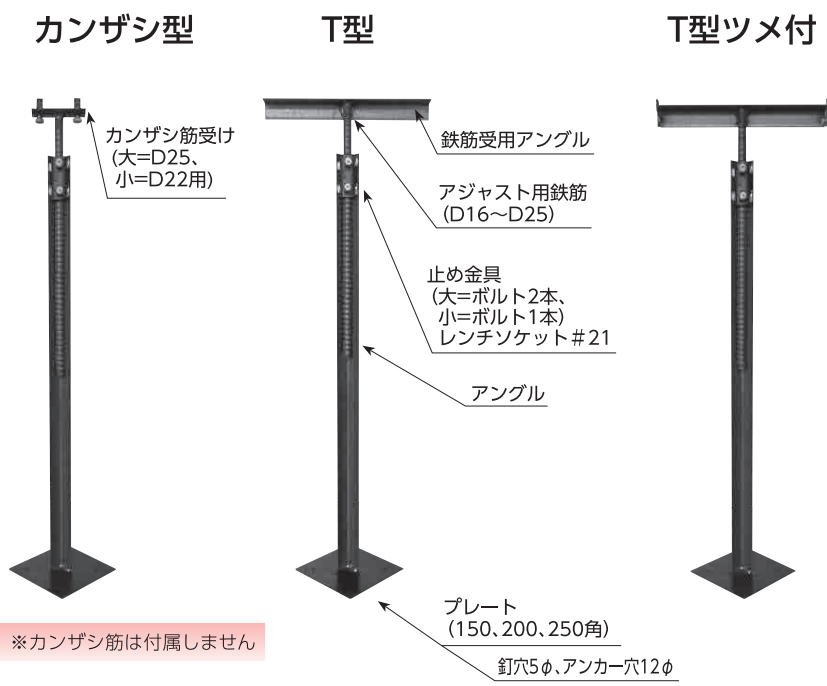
カンザシ型

T型

T型ツメ付

カンザシ筋受け
(大=D25、
小=D22用)

鉄筋受用アングル

アジャスト用鉄筋
(D16~D25)

止め金具
(大=ボルト2本、
小=ボルト1本)
レンチソケット#21

アングル

プレート
(150、200、250角)

釘穴5$\phi$、アンカー穴12$\phi$

※カンザシ筋は付属しません